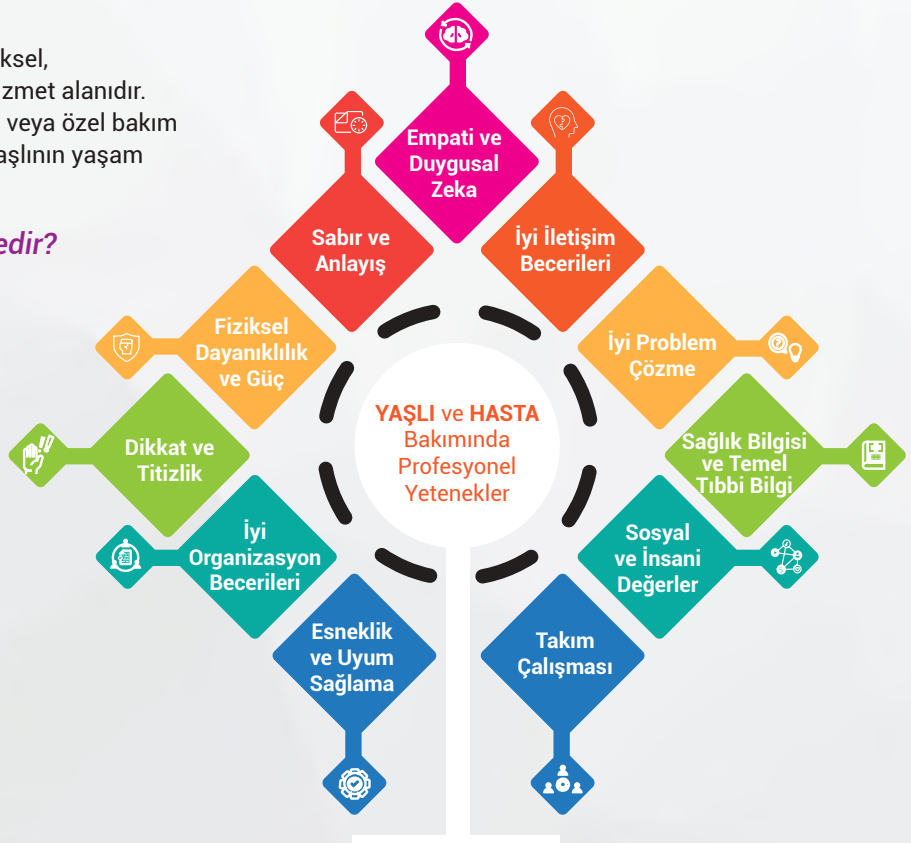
ksel,
zmet alanıdır.
veya özel bakım
aşlının yaşam

edir?

Empati ve Duygusal Zeka

Sabır ve Anlayış

İyi İletişim Becerileri

Fiziksel Dayanıklılık ve Güç

İyi Problem Çözme

Dikkat ve Titizlik

YAŞLI ve HASTA Bakımında Profesyonel Yetenekler

Sağlık Bilgisi ve Temel Tıbbi Bilgi

İyi Organizasyon Becerileri

Sosyal ve İnsani Değerler

Esneklik ve Uyum Sağlama

Takım Çalışması